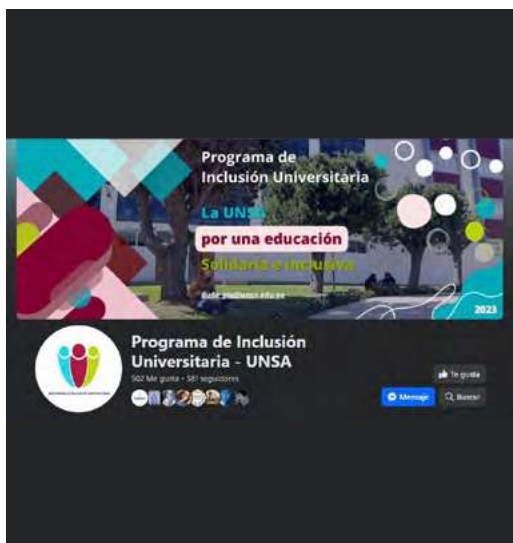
Programa de Inclusión Universitaria

La UNSA

por una educación

Solidaria e inclusiva

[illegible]@unsa.edu.pe

2023

Programa de Inclusión Universitaria - UNSA

502 Me gusta • 581 seguidores

Te gusta

Message

Buscar